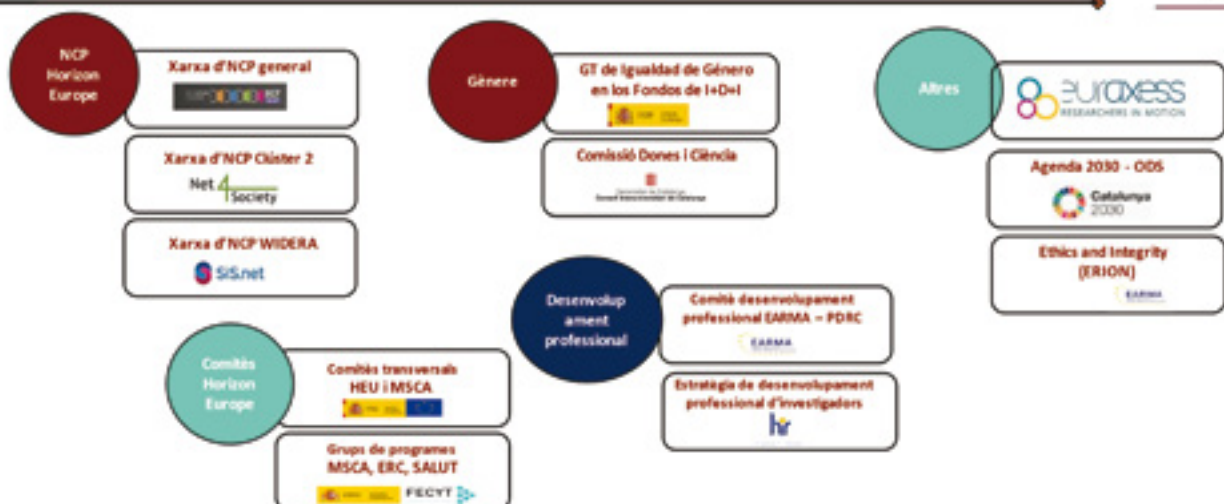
NCP Horizon Europe

Xarxa d'NCP general

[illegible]

Xarxa d'NCP Clúster 2

Net 4 Society

Xarxa d'NCP WIDERA

SiS.net

Gènere

GT de Igualdad de Género en los Fondos de I+D+I

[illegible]

Comissió Dones i Ciència

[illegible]

Altres

euraxess RESEARCHERS IN MOTION

Agenda 2030 - ODS

Catalunya 2030

Ethics and Integrity (ERION)

EARMA

Desenvolupament professional

Comitè desenvolupament professional EARMA – PDRC

EARMA

Estratègia de desenvolupament professional d'investigadors

hr

Comitès Horizon Europe

Comitès transversals HEU i MSCA

Grups de programes MSCA, ERC, SALUT

FECYT